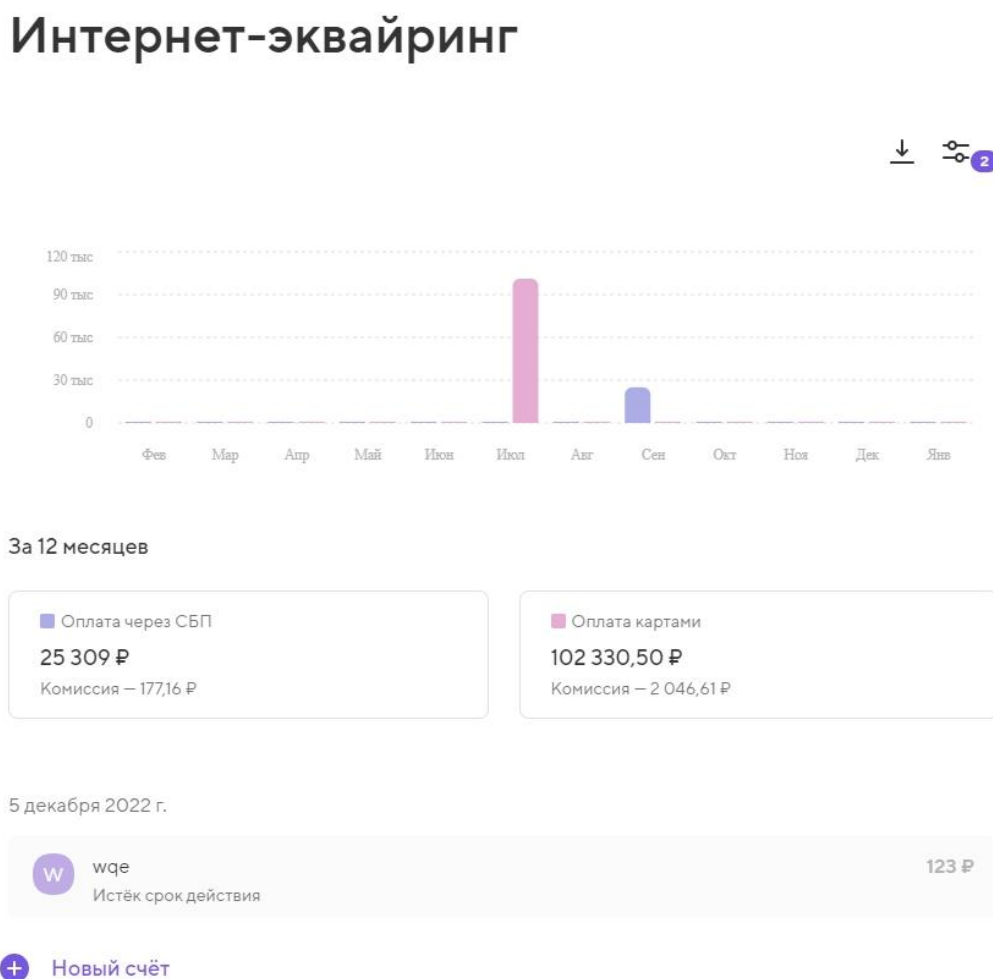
Интернет-эквайринг

2

120 тыс
90 тыс
60 тыс
30 тыс
0

Фев Мар Апр Май Июн Июл Авг Сен Окт Ноя Дек Янв

За 12 месяцев

Оплата через СБП
25 309 ₽
Комиссия — 177,16 ₽

Оплата картами
102 330,50 ₽
Комиссия — 2 046,61 ₽

5 декабря 2022 г.

W wqe
Истёк срок действия
123 ₽

Новый счёт